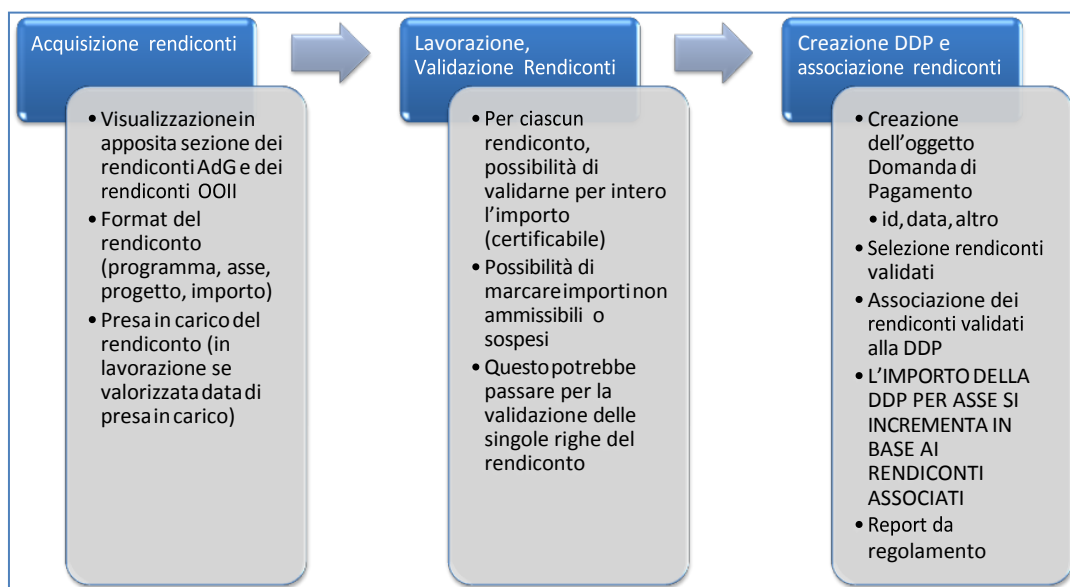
Acquisizione rendiconti

• Visualizzazione in apposita sezione dei rendiconti AdG e dei rendiconti OOII
• Format del rendiconto (programma, asse, progetto, importo)
• Presa in carico del rendiconto (in lavorazione se valorizzata data di presa in carico)

Lavorazione, Validazione Rendiconti

• Per ciascun rendiconto, possibilità di validarne per intero l'importo (certificabile)
• Possibilità di marcare importi non ammissibili o sospesi
• Questo potrebbe passare per la validazione delle singole righe del rendiconto

Creazione DDP e associazione rendiconti

• Creazione dell'oggetto Domanda di Pagamento
• id, data, altro
• Selezione rendiconti validati
• Associazione dei rendiconti validati alla DDP
• L'IMPORTO DELLA DDP PER ASSE SI INCREMENTA IN BASE AI RENDICONTI ASSOCIATI
• Report da regolamento